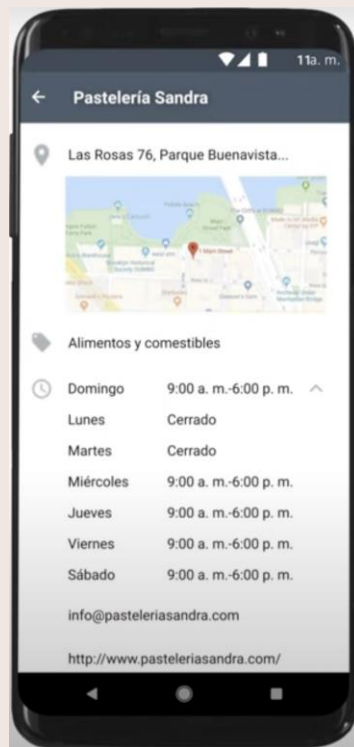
11a. m.

Pastelería Sandra

Las Rosas 76, Parque Buenavista...

Alimentos y comestibles

| Domingo | 9:00 a. m.-6:00 p. m. |
|---|---|
| Lunes | Cerrado |
| Martes | Cerrado |
| Miércoles | 9:00 a. m.-6:00 p. m. |
| Jueves | 9:00 a. m.-6:00 p. m. |
| Viernes | 9:00 a. m.-6:00 p. m. |
| Sábado | 9:00 a. m.-6:00 p. m. |

info@pasteleriasandra.com

http://www.pasteleriasandra.com/